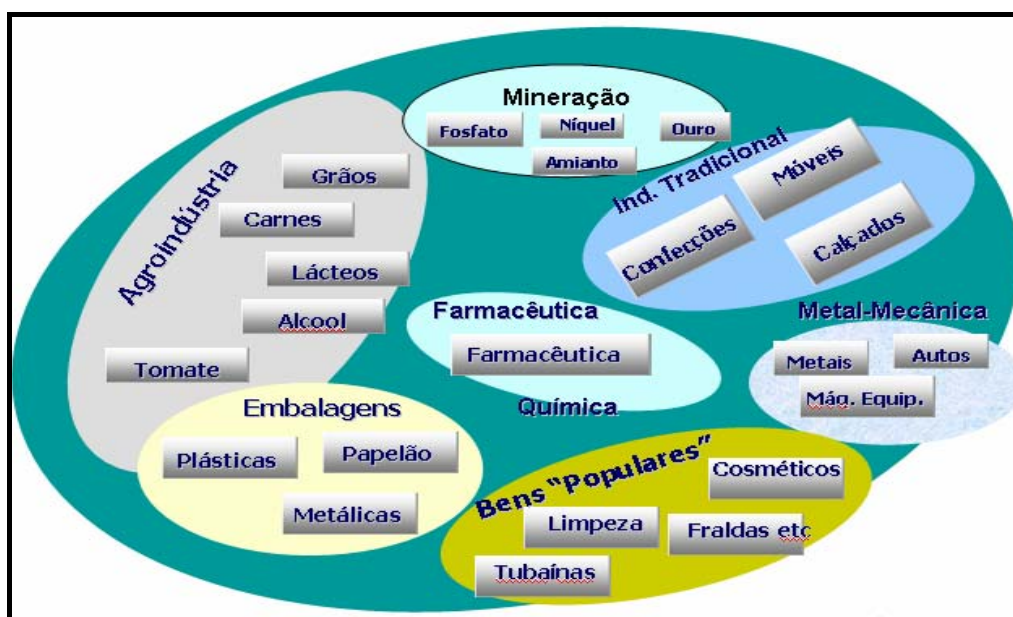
Mineração
Fosfato
Níquel
Ouro
Amianto

Agroindústria
Grãos
Carnes
Lácteos
Alcool
Tomate

Ind. Tradicional
Móveis
Confecções
Calçados

Farmacêutica
Farmacêutica
Química

Metal-Mecânica
Metais
Autos
Máq. Equip.

Embalagens
Plásticas
Papelão
Metálicas

Bens "Populares"
Cosméticos
Limpeza
Fraldas etc
Tubaínas